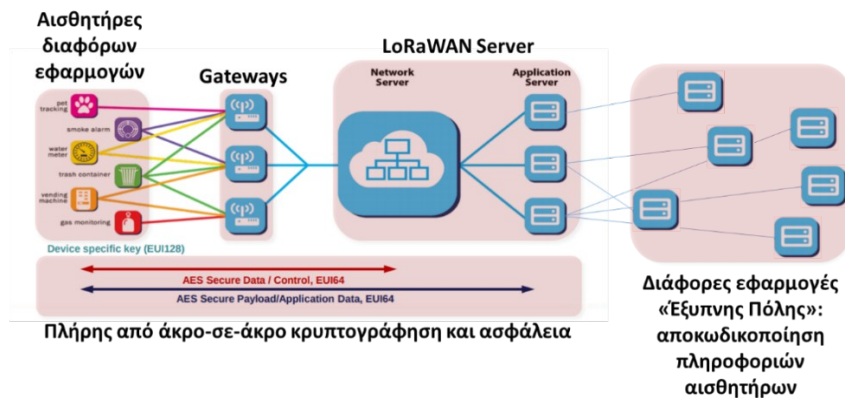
Αισθητήρες διαφόρων εφαρμογών

Gateways

LoRaWAN Server

Network Server

Application Server

pet tracking

smoke alarm

water meter

trash container

vending machine

gas monitoring

Device specific key (EUI128)

AES Secure Data / Control, EUI64

AES Secure Payload/Application Data, EUI64

Πλήρης από άκρο-σε-άκρο κρυπτογράφηση και ασφάλεια

Διάφορες εφαρμογές «Έξυπνης Πόλης»: αποκωδικοποίηση πληροφοριών αισθητήρων